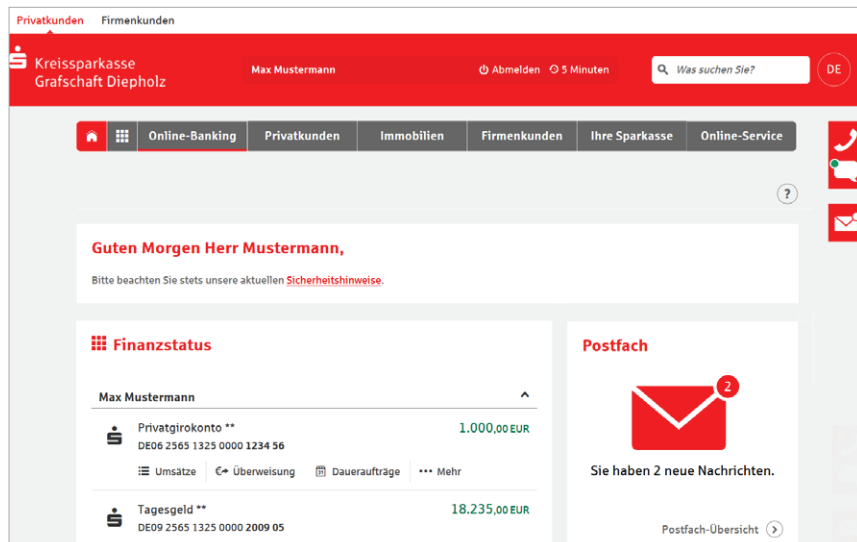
Privatkunden Firmenkunden

Kreissparkasse Grafschaft Diepholz

Max Mustermann

Abmelden 5 Minuten

Was suchen Sie?

DE

Online-Banking Privatkunden Immobilien Firmenkunden Ihre Sparkasse Online-Service

?

Guten Morgen Herr Mustermann,

Bitte beachten Sie stets unsere aktuellen Sicherheitshinweise.

Finanzstatus

Max Mustermann

Privatgirokonto **
DE06 2565 1325 0000 1234 56
1.000,00 EUR

Umsätze Überweisung Daueraufträge Mehr

Tagesgeld **
DE09 2565 1325 0000 2009 05
18.235,00 EUR

Postfach

2

Sie haben 2 neue Nachrichten.

Postfach-Übersicht